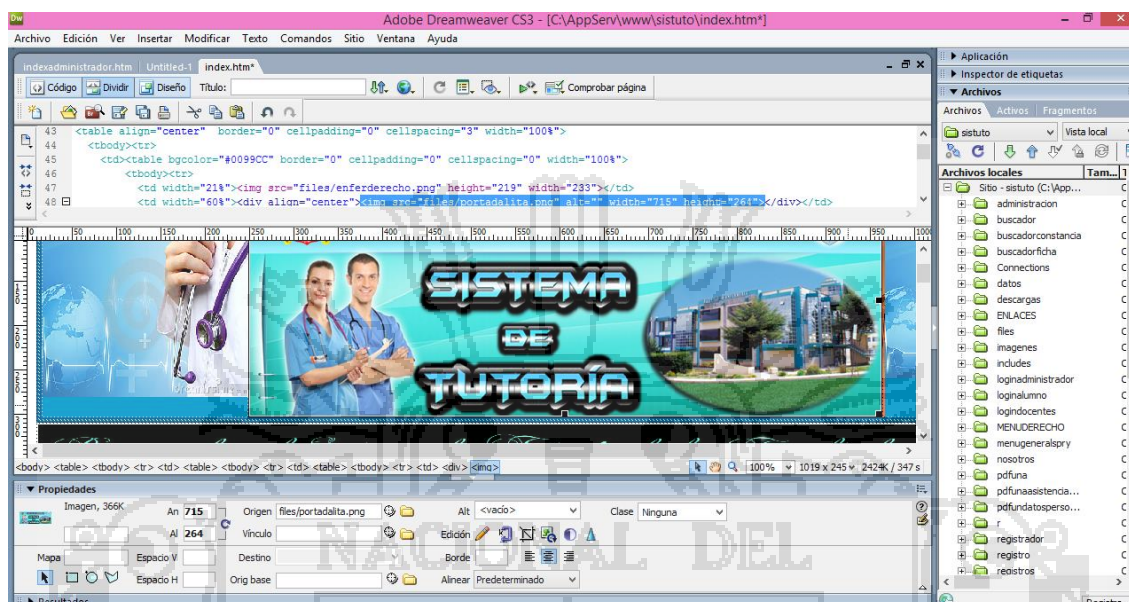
Dw Adobe Dreamweaver CS3 - [C:\AppServ\www\sistuto\index.htm*]

Archivo Edición Ver Insertar Modificar Texto Comandos Sitio Ventana Ayuda

indexadministrador.htm Untitled-1 index.htm*

Código Dividir Diseño Título: Comprobar página

43 <table align="center" border="0" cellpadding="0" cellspacing="3" width="100%">
44 <tbody><tr>
45 <td><table bgcolor="#0099CC" border="0" cellpadding="0" cellspacing="0" width="100%">
46 <tbody><tr>
47 <td width="21%"><img src="files/enferderecho.png" height="219" width="233"></td>
48 <td width="60%"><div align="center"><img src="files/portadalita.png" alt="" width="715" height="264"></div></td>

SISTEMA DE TUTORÍA

<body> <table> <tbody> <tr> <td> <table> <tbody> <tr> <td> <table> <tbody> <tr> <td> <div> <img>

100% 1019 x 245 2424K / 347 s

▼ Propiedades

Imagen, 366K An 715 Origen files/portadalita.png Alt <vacío> Clase Ninguna

Al 264 Vínculo Edición

Mapa Espacio V Destino Borde

Espacio H Orig base Alinear Predeterminado

▶ Aplicación
▶ Inspector de etiquetas
▼ Archivos
Archivos Activos Fragmentos
sistuto Vista local
Archivos locales Tam...
Sitio - sistuto (C:\App...
administracion
buscador
buscadorconstancia
buscadorficha
Connections
datos
descargas
ENLACES
files
imagenes
includes
loginadministrador
loginalumno
logindocentes
MENUDERECHO
menugeneralspry
nosotros
pdfuna
pdfunaasistencia...
pdfundatosperso...
r
registrador
registro
registros

NACIONAL DEL